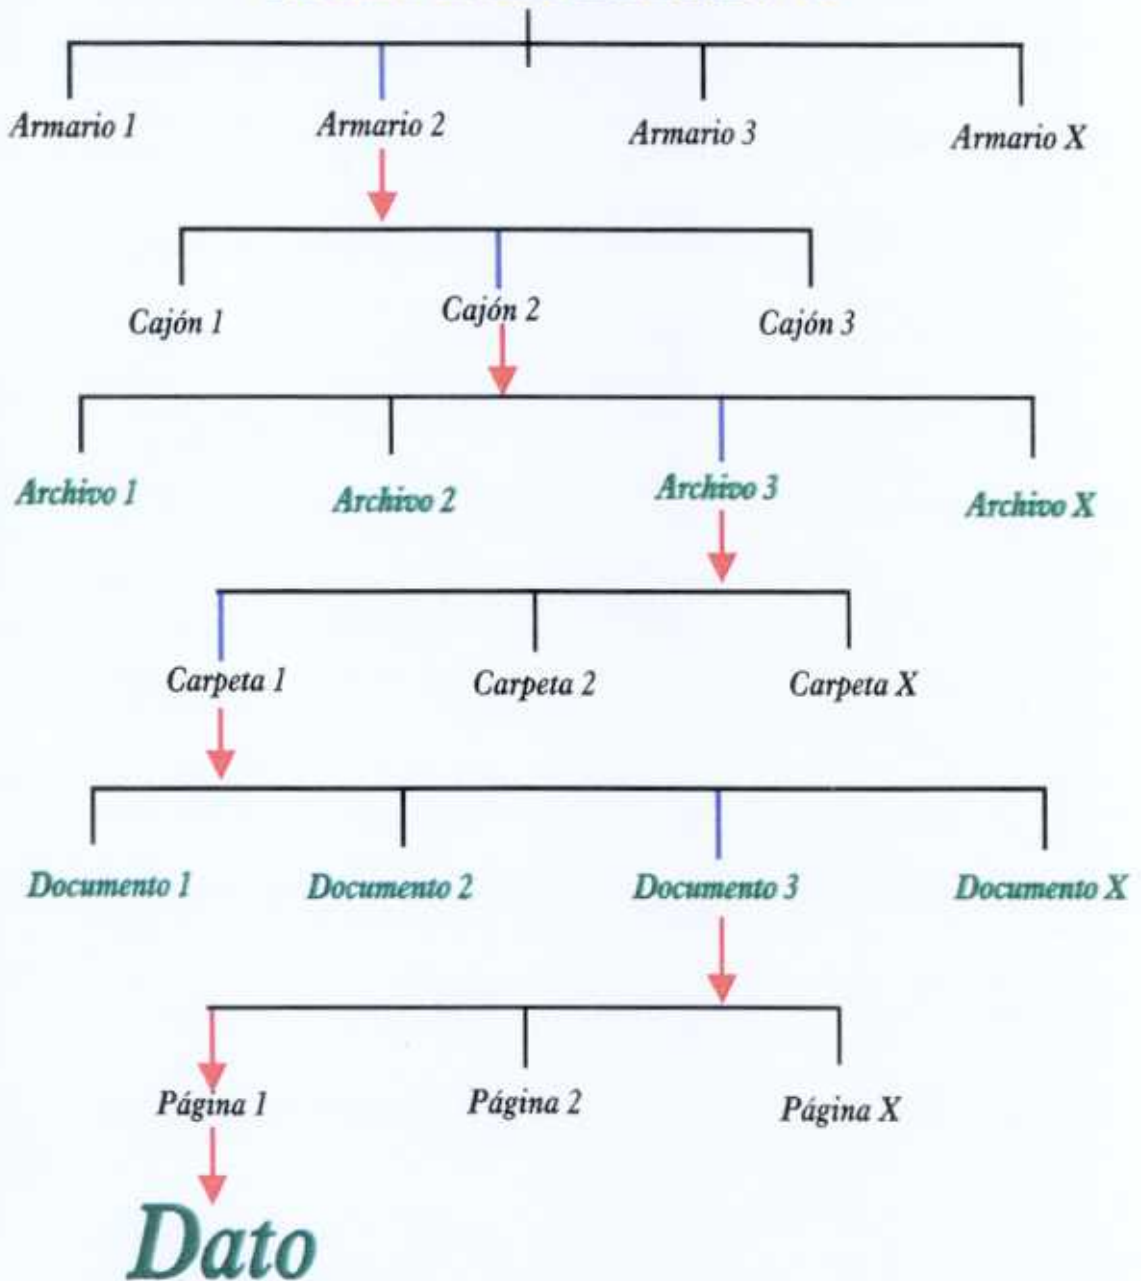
Armario 1
Armario 2
Armario 3
Armario X

Cajón 1
Cajón 2
Cajón 3

Archivo 1
Archivo 2
Archivo 3
Archivo X

Carpeta 1
Carpeta 2
Carpeta X

Documento 1
Documento 2
Documento 3
Documento X

Página 1
Página 2
Página X

Dato